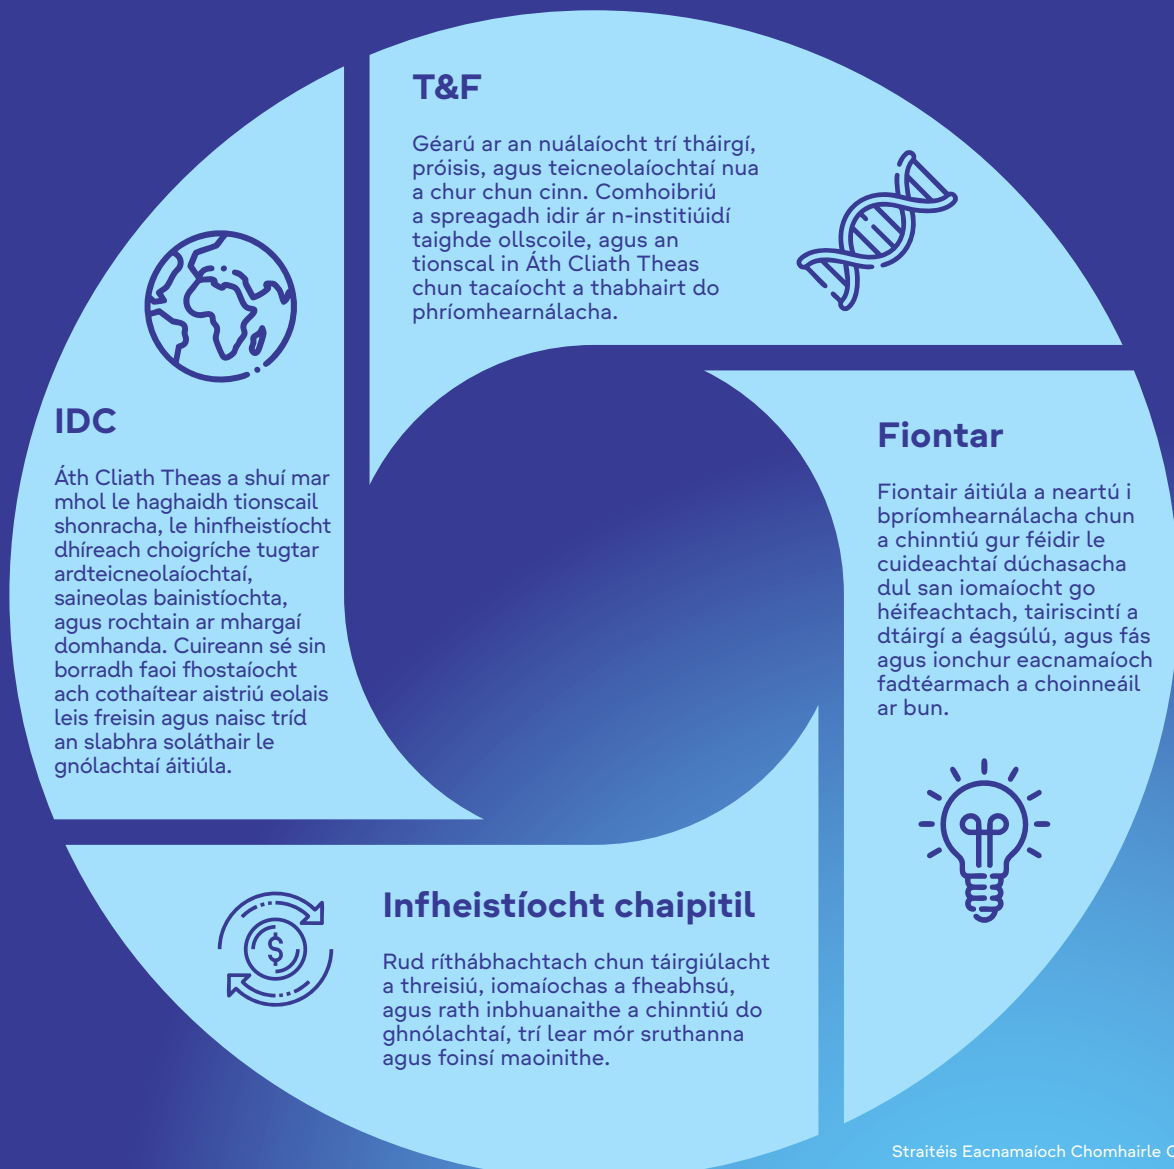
T&F

Géarú ar an nuálaíocht trí tháirgí, próisis, agus teicneolaíochtaí nua a chur chun cinn. Comhoibriú a spreagadh idir ár n-institiúidí taighde ollscoile, agus an tionscal in Áth Cliath Theas chun tacaíocht a thabhairt do phríomhearnálacha.

IDC

Áth Cliath Theas a shuí mar mhol le haghaidh tionscail shonracha, le hinfheistíocht dhíreach choigríche tugtar ardteicneolaíochtaí, saineolas bainistíochta, agus rochtain ar mhargaí domhanda. Cuireann sé sin borradh faoi fhostaíocht ach cothaítear aistriú eolais leis freisin agus naisc tríd an slabhra soláthair le gnólachtaí áitiúla.

Fiontar

Fiontair áitiúla a neartú i bpríomhearnálacha chun a chinntiú gur féidir le cuideachtaí dúchasacha dul san iomaíocht go héifeachtach, tairiscintí a dtáirgí a éagsúlú, agus fás agus ionchur eacnamaíoch fadtéarmach a choinneáil ar bun.

Infheistíocht chaipitil

Rud ríthábhachtach chun táirgiúlacht a threisiú, iomaíochas a fheabhsú, agus rath inbhuanaithe a chinntiú do ghnólachtaí, trí lear mór sruthanna agus foinsí maoinithe.

Straitéis Eacnamaíoch Chomhairle C